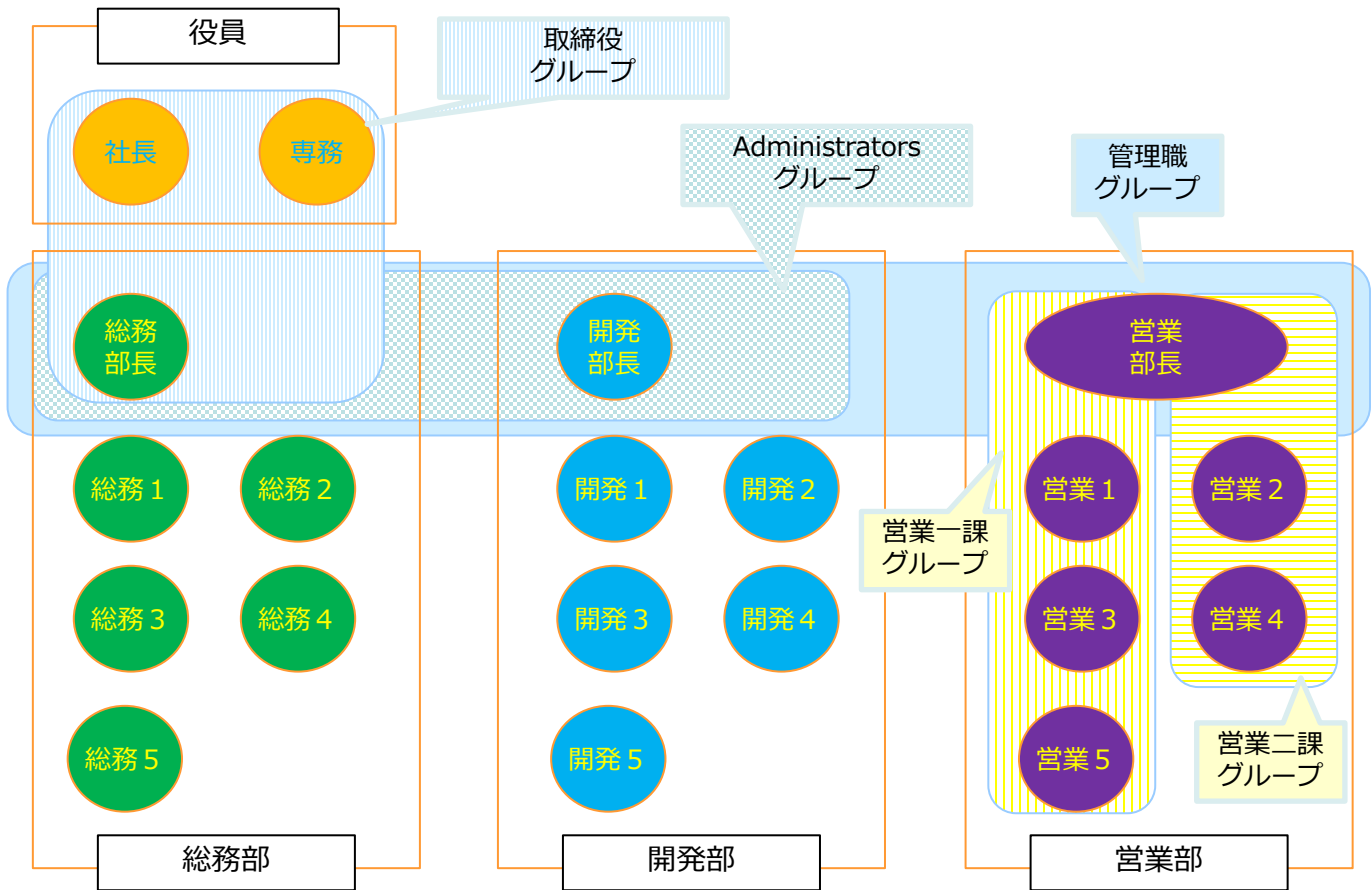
役員

取締役
グループ

社長

専務

Administrators
グループ

管理職
グループ

総務
部長

開発
部長

営業
部長

総務１

総務２

開発１

開発２

営業１

営業２

営業一課
グループ

総務３

総務４

開発３

開発４

営業３

営業４

総務５

開発５

営業５

営業二課
グループ

総務部

開発部

営業部